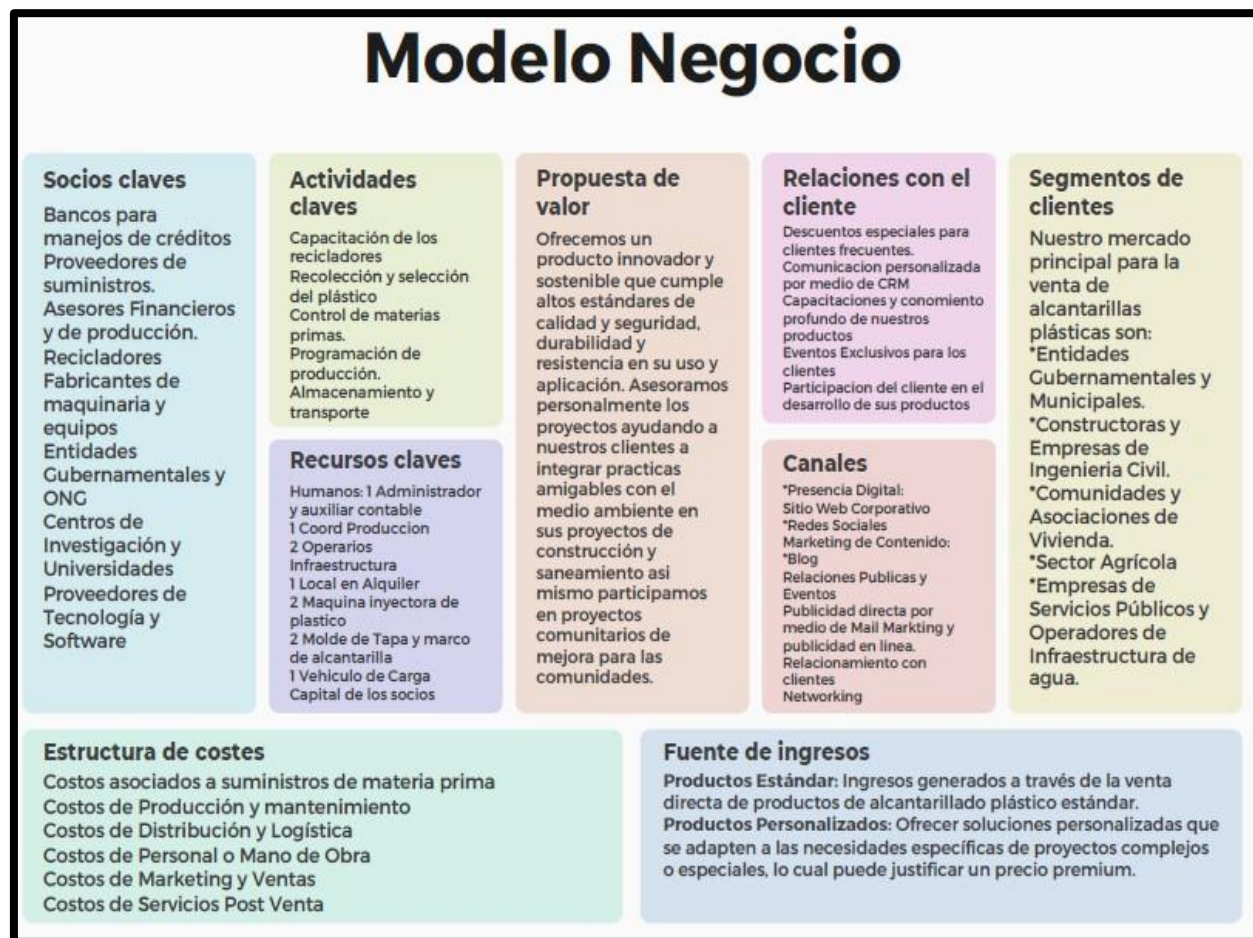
Modelo Negocio

Socios claves

Bancos para manejos de créditos
Proveedores de suministros.
Asesores Financieros y de producción.
Recicladores
Fabricantes de maquinaria y equipos
Entidades Gubernamentales y ONG
Centros de Investigación y Universidades
Proveedores de Tecnología y Software

Actividades claves

Capacitación de los recicladores
Recolección y selección del plástico
Control de materias primas.
Programación de producción.
Almacenamiento y transporte

Recursos claves

Humanos: 1 Administrador y auxiliar contable
1 Coord Produccion
2 Operarios
Infraestructura
1 Local en Alquiler
2 Maquina inyectora de plastico
2 Molde de Tapa y marco de alcantarilla
1 Vehiculo de Carga
Capital de los socios

Propuesta de valor

Ofrecemos un producto innovador y sostenible que cumple altos estándares de calidad y seguridad, durabilidad y resistencia en su uso y aplicación. Asesoramos personalmente los proyectos ayudando a nuestros clientes a integrar practicas amigables con el medio ambiente en sus proyectos de construcción y saneamiento asi mismo participamos en proyectos comunitarios de mejora para las comunidades.

Relaciones con el cliente

Descuentos especiales para clientes frecuentes.
Comunicacion personalizada por medio de CRM
Capacitaciones y conomiento profundo de nuestros productos
Eventos Exclusivos para los clientes
Participacion del cliente en el desarrollo de sus productos

Canales

*Presencia Digital:
Sitio Web Corporativo
*Redes Sociales
Marketing de Contenido:
*Blog
Relaciones Publicas y Eventos
Publicidad directa por medio de Mail Markting y publicidad en linea.
Relacionamiento con clientes
Networking

Segmentos de clientes

Nuestro mercado principal para la venta de alcantarillas plásticas son:
*Entidades Gubernamentales y Municipales.
*Constructoras y Empresas de Ingenieria Civil.
*Comunidades y Asociaciones de Vivienda.
*Sector Agrícola
*Empresas de Servicios Públicos y Operadores de Infraestructura de agua.

Estructura de costes

Costos asociados a suministros de materia prima
Costos de Producción y mantenimiento
Costos de Distribución y Logística
Costos de Personal o Mano de Obra
Costos de Marketing y Ventas
Costos de Servicios Post Venta

Fuente de ingresos

Productos Estándar: Ingresos generados a través de la venta directa de productos de alcantarillado plástico estándar.
Productos Personalizados: Ofrecer soluciones personalizadas que se adapten a las necesidades específicas de proyectos complejos o especiales, lo cual puede justificar un precio premium.